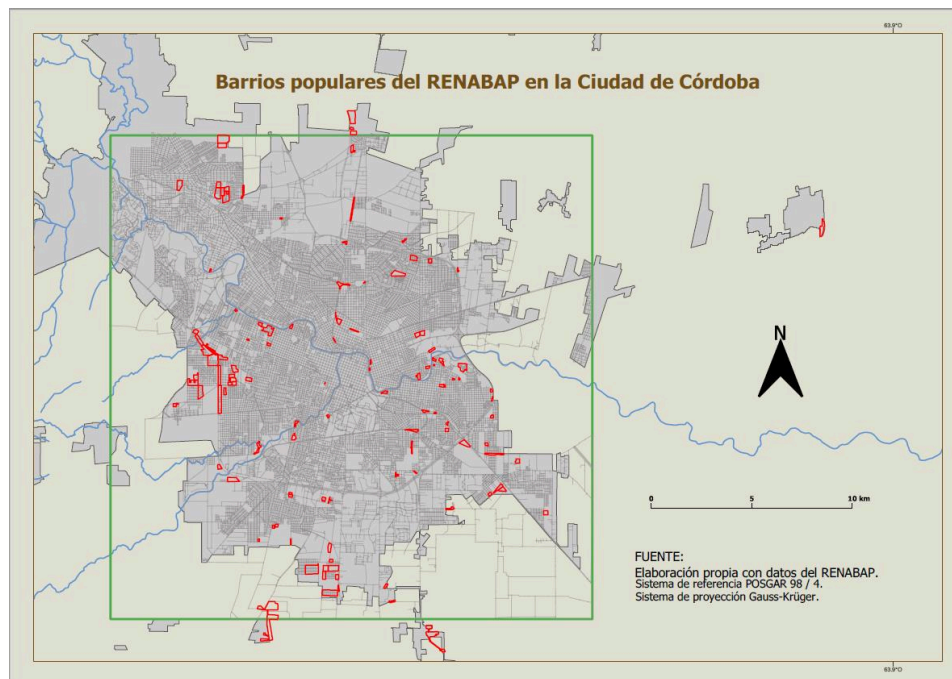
63.9°O

Barrios populares del RENABAP en la Ciudad de Córdoba

N

0 5 10 km

FUENTE:
Elaboración propia con datos del RENABAP.
Sistema de referencia POSGAR 98 / 4.
Sistema de proyección Gauss-Krüger.

63.9°O